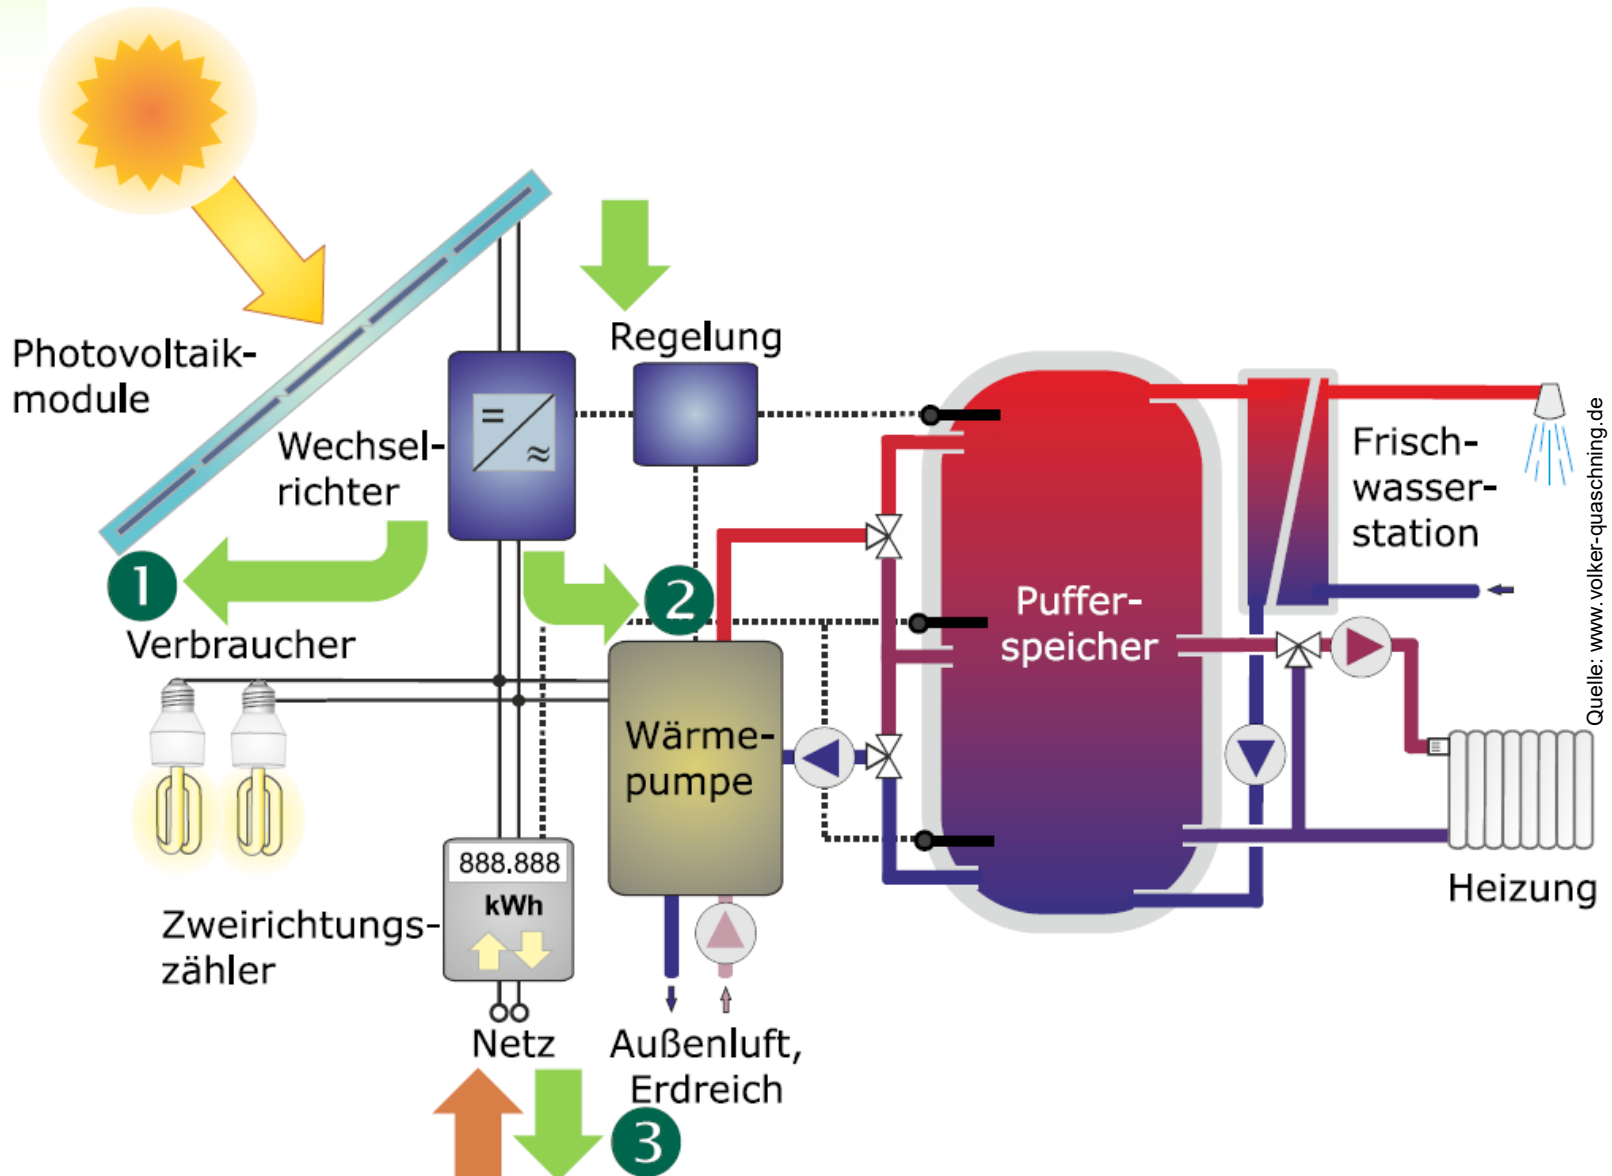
Photovoltaikmodule

Regelung

Wechselrichter

$=$

$\approx$

1

Verbraucher

2

Frischwasserstation

Pufferspeicher

Wärmepumpe

888.888

kWh

Zweirichtungszähler

Heizung

Netz

Außenluft, Erdreich

3

Quelle: www.volker-quaschning.de